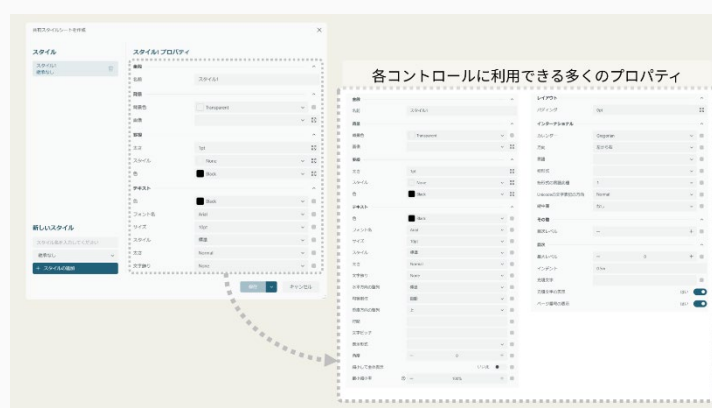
共有スタイルシートを作成

スタイル

スタイル1
使用なし

スタイル1 プロパティ

全般
名前 スタイル1

背景
背景色 Transparent
画像

罫線
太さ 1pt
スタイル None
色 Black

テキスト
色 Black
フォント名 Meiryo
サイズ 10pt
スタイル 標準
太さ Normal
文字飾り None

新しいスタイル
スタイル名を入力してください
使用なし
+ スタイルの追加

保存 キャンセル

各コントロールに利用できる多くのプロパティ

全般
名前 スタイル1
背景
背景色 Transparent
画像
罫線
太さ 1pt
スタイル None
色 Black
テキスト
色 Black
フォント名 Meiryo
サイズ 10pt
スタイル 標準
太さ Normal
文字飾り None
水平方向の配置 標準
行間隔 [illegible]
垂直方向の配置 上
行頭
文字ピッチ
書式設定
角度 0
縮小して全体を表示 いいえ
最小縮小率 100%

レイアウト
パディング 0pt
インターナショナル
カレンダー Gregorian
方向 左から右
言語
数字
数字置換の言語
Unicodeの文字列
行の方向
その他
開始レベル
段落
開始レベル 0
インデント
改ページを表示
ページ番号の表示